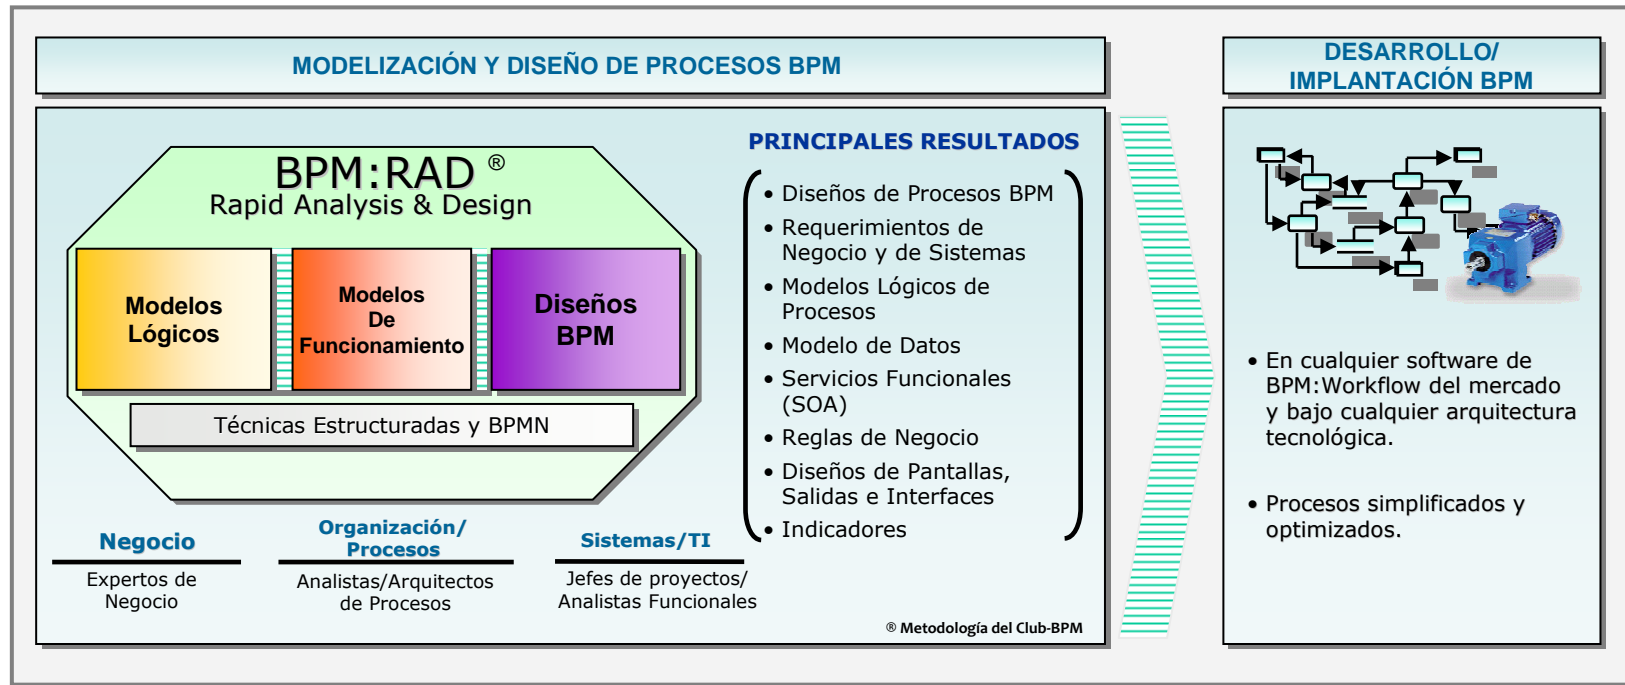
MODELIZACIÓN Y DISEÑO DE PROCESOS BPM

DESARROLLO/ IMPLANTACIÓN BPM

BPM:RAD ®
Rapid Analysis & Design

Modelos Lógicos

Modelos De Funcionamiento

Diseños BPM

Técnicas Estructuradas y BPMN

PRINCIPALES RESULTADOS

• Diseños de Procesos BPM
• Requerimientos de Negocio y de Sistemas
• Modelos Lógicos de Procesos
• Modelo de Datos
• Servicios Funcionales (SOA)
• Reglas de Negocio
• Diseños de Pantallas, Salidas e Interfaces
• Indicadores

Negocio
Expertos de Negocio

Organización/ Procesos
Analistas/Arquitectos de Procesos

Sistemas/TI
Jefes de proyectos/ Analistas Funcionales

® Metodología del Club-BPM

• En cualquier software de BPM:Workflow del mercado y bajo cualquier arquitectura tecnológica.

• Procesos simplificados y optimizados.